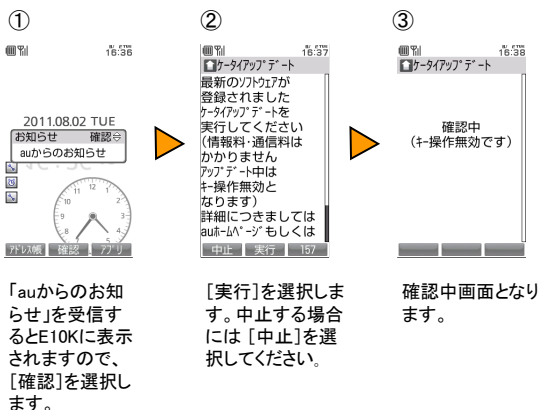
①

16:36

2011.08.02 TUE

お知らせ 確認

auからのお知らせ

12

9 3

6

アドレス帳 確認 アプリ

「auからのお知らせ」を受信するとE10Kに表示されますので、[確認]を選択します。

②

16:37

ケータイアップデート

最新のソフトウェアが登録されました ケータイアップデートを実行してください (情報料・通信料はかかりません アップデート中はキー操作無効となります) 詳細につきましては auホームページもしくは

中止 実行 157

[実行]を選択します。中止する場合には [中止]を選択してください。

③

16:38

ケータイアップデート

確認中 (キー操作無効です)

確認中画面となります。